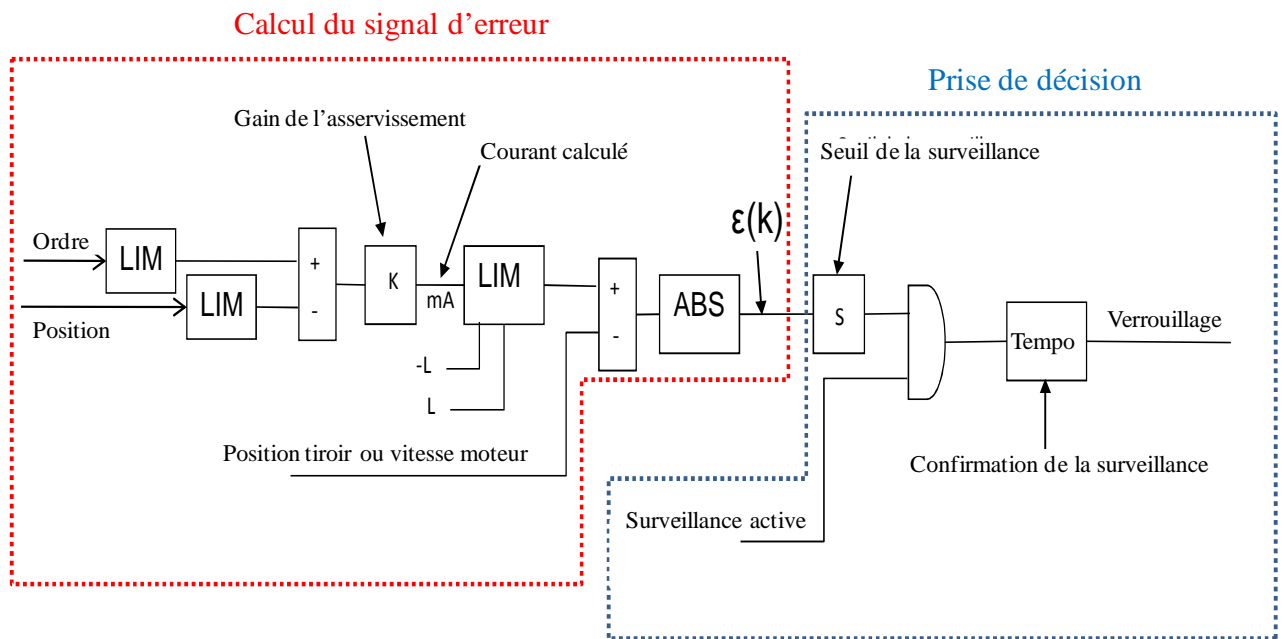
Calcul du signal d'erreur

Prise de décision

Gain de l'asservissement

Courant calculé

Seuil de la surveillance

Ordre

LIM

LIM

Position

+

-

K

mA

LIM

-L

L

+

-

ABS

$\varepsilon(k)$

S

Tempo

Verrouillage

Position tiroir ou vitesse moteur

Confirmation de la surveillance

Surveillance active